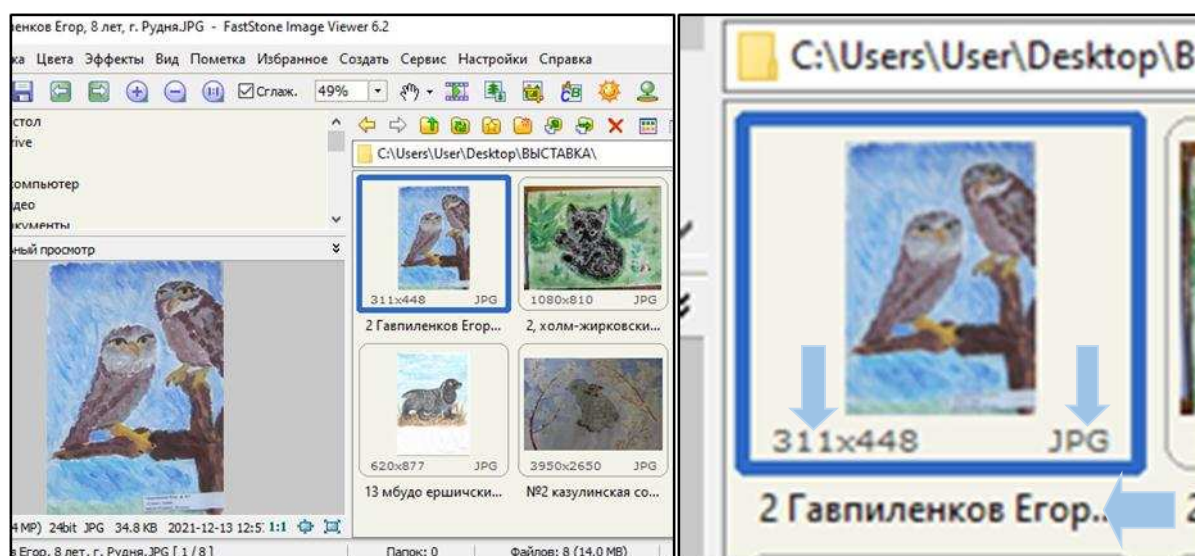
ленков Егор, 8 лет, г. Рудня.JPG - FastStone Image Viewer 6.2

ка Цвета Эффекты Вид Пометка Избранное Создать Сервис Настройки Справка

☑Сглаж. 49%

стол
rive

компьютер
део
кументы

ный просмотр

C:\Users\User\Desktop\ВЫСТАВКА\

311x448 JPG
2 Гавпиленков Егор...

1080x810 JPG
2, холм-жирковски...

620x877 JPG
13 мбудо ершичски...

3950x2650 JPG
№2 казулинская со...

4MP) 24bit JPG 34.8 KB 2021-12-13 12:5 1:1

Егор, 8 лет, г. Рудня.JPG [ 1 / 8 ]

Папок: 0

Файлов: 8 (14.0 MB)

C:\Users\User\Desktop\B

311x448 JPG

2 Гавпиленков Егор...